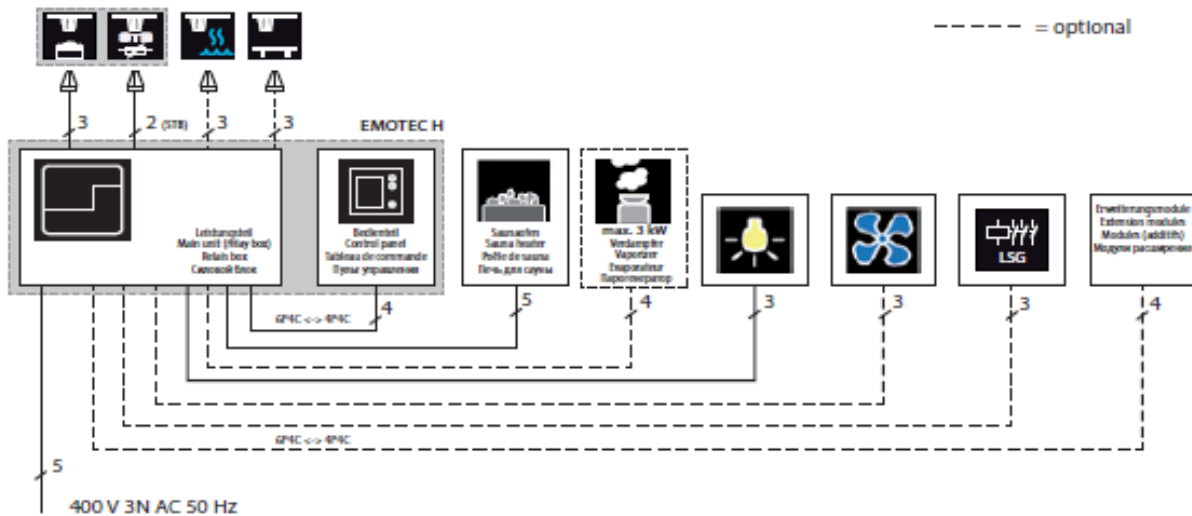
= optional

3

2 (STB)

3

3

EMOTEC H

Leistungsteil
Main unit (Relay box)
Relais box
Силовой блок

Bedienteil
Control panel
Tableau de commande
Пульт управления

Saunaofen
Sauna heater
Poêle de sauna
Печь для сауны

max. 3 kW
Verdampfer
Vaporizer
Evaporateur
Парогенератор

LSG

Erweiterungsmodule
Extension modules
Modules (additifs)
Модули расширения

4

6P4C <-> 4P4C

5

4

3

3

3

4

6P4C <-> 4P4C

5

400 V 3N AC 50 Hz